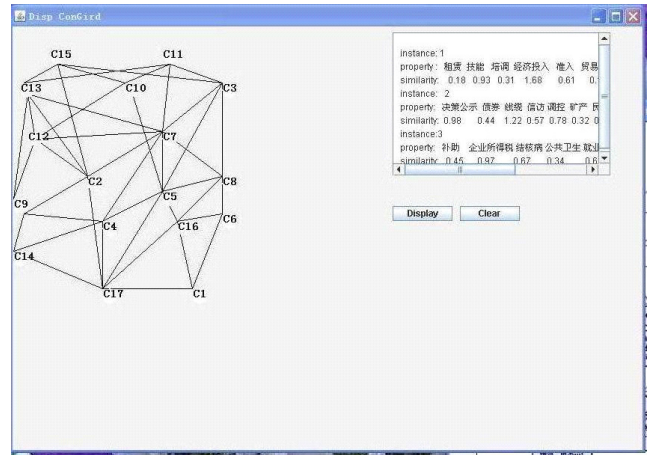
Disp ConGird

C15
C11
C13
C10
C3
C12
C7
C2
C8
C5
C9
C6
C4
C16
C14
C17
C1

instance: 1
property: 租赁 技能 培调 经济投入 准入 贸易
similarity: 0.18 0.93 0.31 1.68 0.61 0.
instance: 2
property: 决策公示 债券 核缆 信访 调控 矿产 民
similarity: 0.98 0.44 1.22 0.57 0.78 0.32 0
instance:3
property: 补助 企业所得税 结核病 公共卫生 就业
similarity: 0.45 0.97 0.67 0.34 0.6

Display
Clear